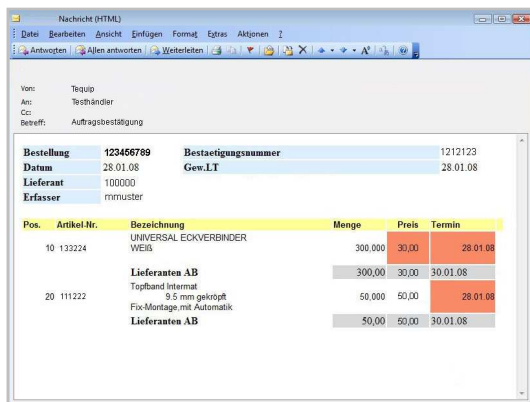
Nachricht (HTML)

Datei Bearbeiten Ansicht Einfügen Format Extras Aktionen ?

Antworten | Allen antworten | Weiterleiten

Von: Tequip
An: Testhändler
Cc:
Betreff: Auftragsbestätigung

| Bestellung | 123456789 | Bestaetigungsnummer | 1212123 |
|---|---|---|---|
| Datum | 28.01.08 | Gew.LT | 28.01.08 |
| Lieferant | 100000 | | |
| Erfasser | mmuster | | |

| Pos. | Artikel-Nr. | Bezeichnung | Menge | Preis | Termin |
|---|---|---|---|---|---|
| 10 | 133224 | UNIVERSAL ECKVERBINDER WEIß | 300,000 | 30,00 | 28.01.08 |
| | | Lieferanten AB | 300,00 | 30,00 | 30.01.08 |
| 20 | 111222 | Topfband Intermat 9.5 mm gekröpft Fix-Montage,mit Automatik | 50,000 | 50,00 | 28.01.08 |
| | | Lieferanten AB | 50,00 | 50,00 | 30.01.08 |